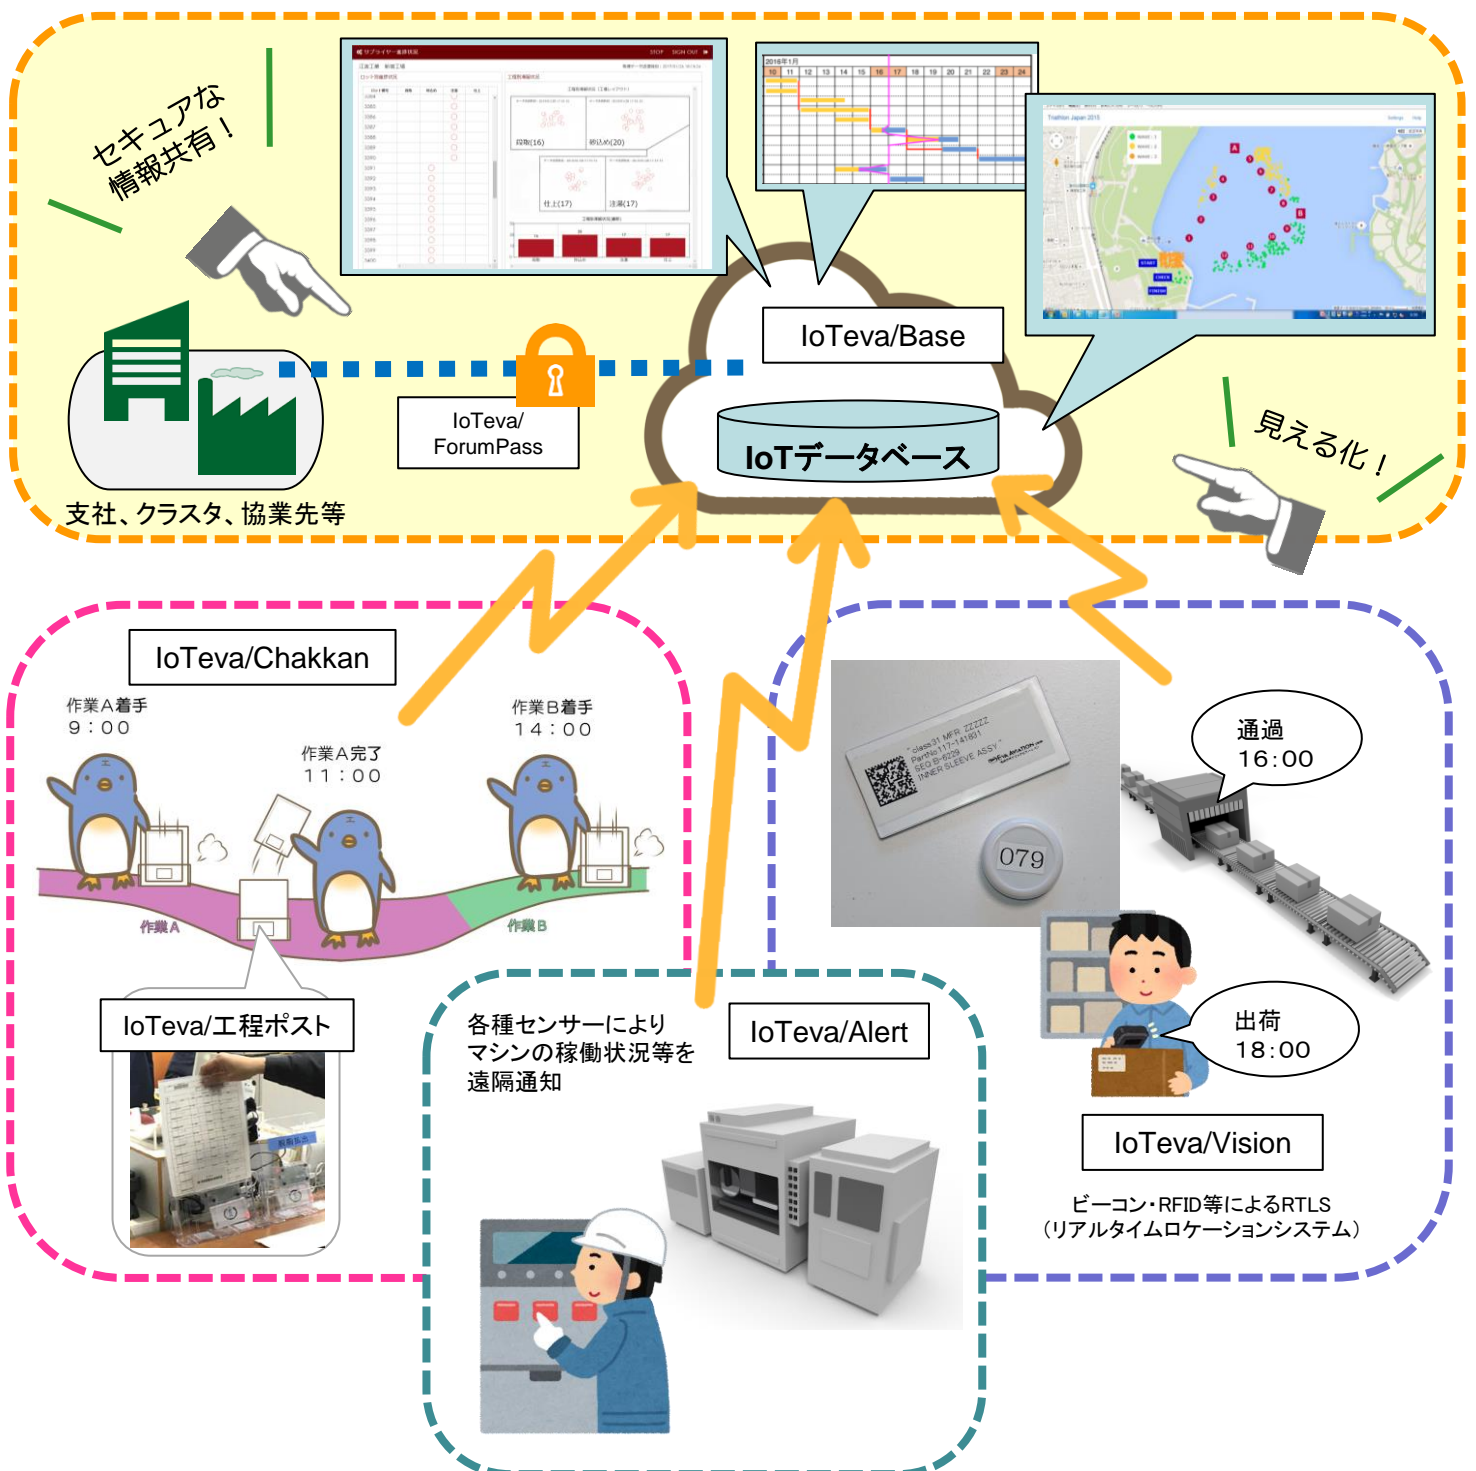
セキュアな
情報共有！

IoTeva/Base

IoTデータベース

IoTeva/
ForumPass

支社、クラスタ、協業先等

見える化！

IoTeva/Chakkan

作業A着手
9：00

作業A完了
11：00

作業B着手
14：00

作業A

作業B

IoTeva/工程ポスト

各種センサーにより
マシンの稼働状況等を
遠隔通知

IoTeva/Alert

079

通過
16：00

出荷
18：00

IoTeva/Vision

ビーコン・RFID等によるRTLS
（リアルタイムロケーションシステム）